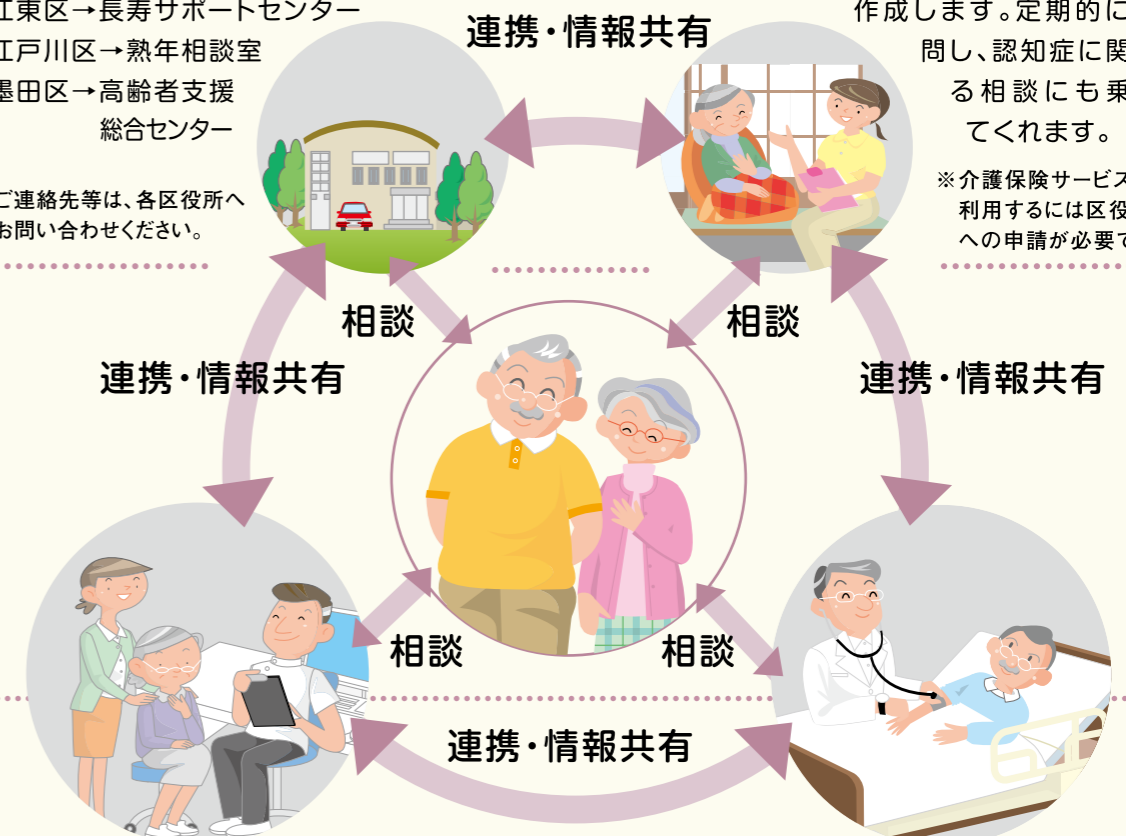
江東区→長寿サポートセンター
江戸川区→熟年相談室
墨田区→高齢者支援総合センター

ご連絡先等は、各区役所へお問い合わせください。

連携・情報共有

作成します。定期的に問し、認知症に関る相談にも乗てくれます。

※介護保険サービス利用するには区役への申請が必要で

相談

相談

連携・情報共有

連携・情報共有

相談

相談

連携・情報共有